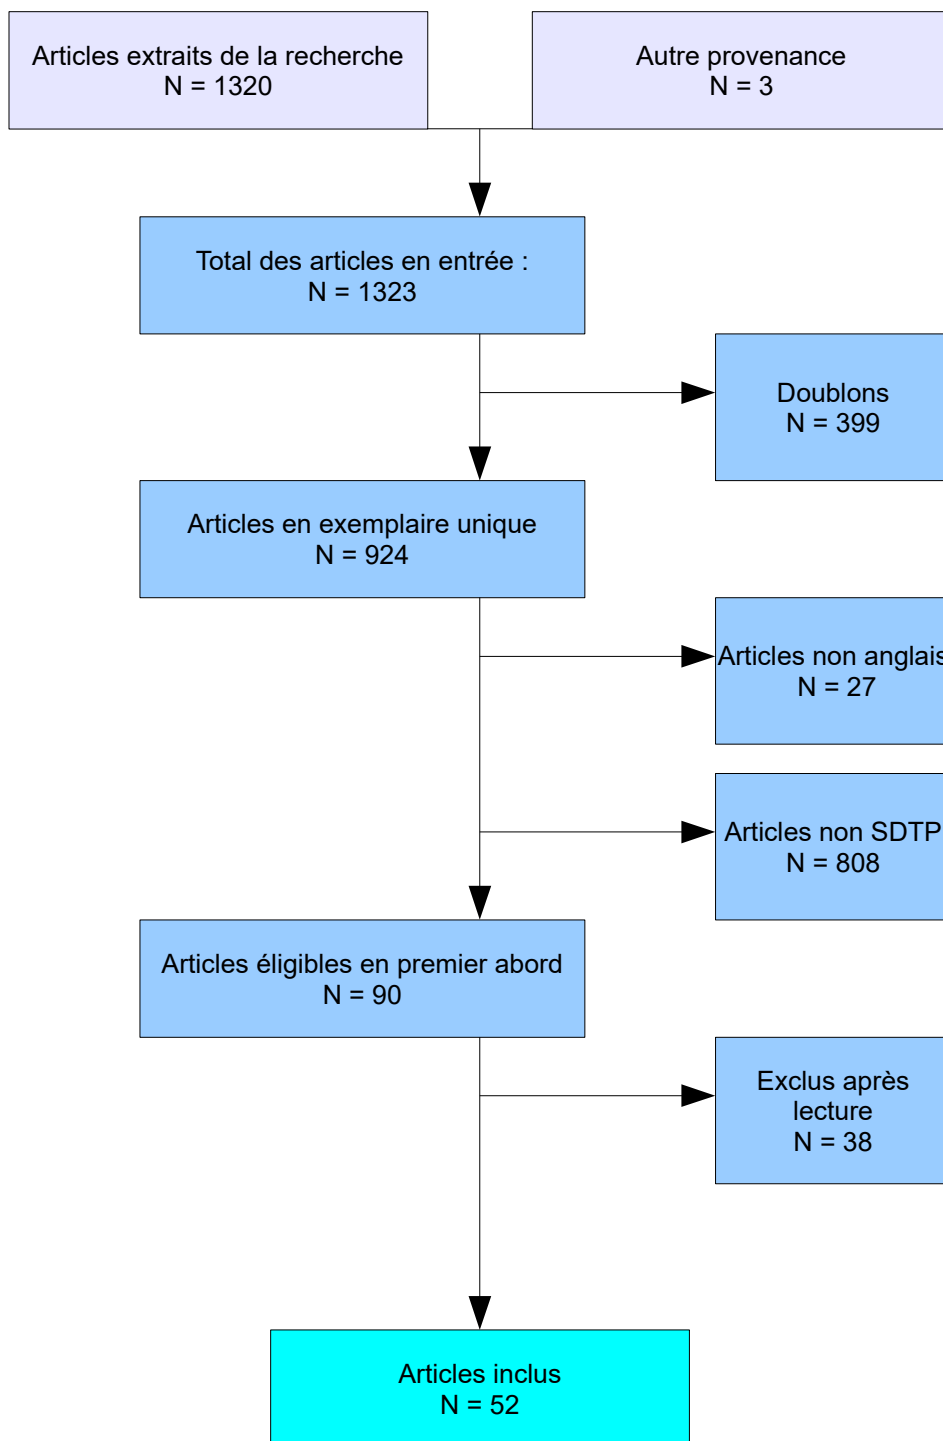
Articles extraits de la recherche
N = 1320

Autre provenance
N = 3

Total des articles en entrée :
N = 1323

Doublons
N = 399

Articles en exemplaire unique
N = 924

Articles non anglais
N = 27

Articles non SDTP
N = 808

Articles éligibles en premier abord
N = 90

Exclus après lecture
N = 38

Articles inclus
N = 52